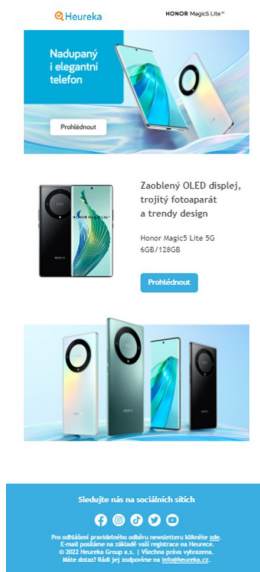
Heureka

HONOR Magic5 Lite 5G

Nadupaný i elegantní telefon

Prohlédnout

Zaoblený OLED displej, trojitý fotoaparát a trendy design

Honor Magic5 Lite 5G 6GB/128GB

Prohlédnout

Sledujte nás na sociálních sítích

Pro odhlášení pravidelného odběru newsletteru klikněte zde. E-mail posíláme na základě vaší registrace na Heurece. © 2022 Heureka Group a.s. | Všechna práva vyhrazena. Máte dotaz? Rádi jej zodpovíme na info@heureka.cz.